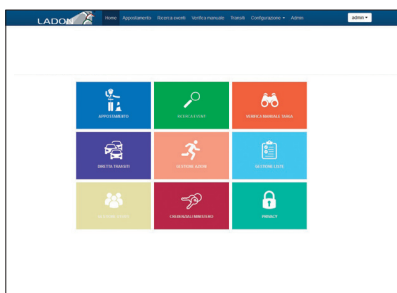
LADON

Home Appostamento Ricerca eventi Verifica manuale Transiti Configurazione Admin

admin

APPOSTAMENTO

RICERCA EVENTI

VERIFICA MANUALE TARGA

DIRETTA TRANSITI

GESTIONE ALLARMI

GESTIONE LISTE

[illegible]

CHIAVI BLOCCO/SBLOCCO

PRIVACY